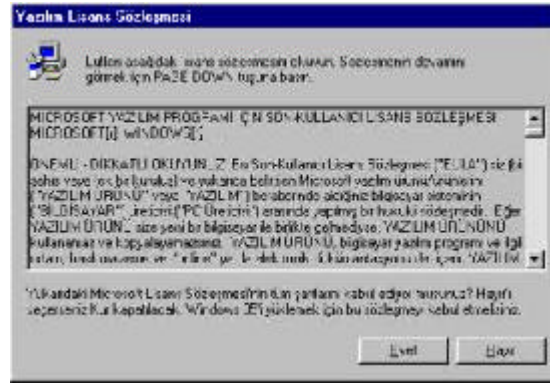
Yazılım Lisans Sözleşmesi

Lütfen aşağıdaki lisans sözleşmesini okuyun. Sözleşmenin devamını görmek için PAGE DOWN tuşuna basın.

MICROSOFT YAZILIM PROGRAMI İÇİN SON-KULLANICI LİSANS SÖZLEŞMESİ MICROSOFT(r) WINDOWS(r)

ÖNEMLİ - DİKKATLE OKUYUNUZ: Bu Son-Kullanıcı Lisans Sözleşmesi ("EULA") siz (bir şahıs veya tek bir kuruluş) ve yukarıda belirtilen Microsoft yazılım ürününün/ürünlerinin ("YAZILIM ÜRÜNÜ" veya "YAZILIM") beraberinde alındığı bilgisayar sisteminin ("BİLGİSAYAR") üreticisi ("PC Üreticisi") arasında yapılmış bir hukuki sözleşmedir. Eğer YAZILIM ÜRÜNÜ size yeni bir bilgisayar ile birlikte gelmediyse, YAZILIM ÜRÜNÜNÜ kullanamaz ve kopyalayamazsınız. YAZILIM ÜRÜNÜ, bilgisayar yazılım programı ve ilgili ortam, basılı materyaller ve "online" ya da elektronik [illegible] için YAZILIM

Yukarıdaki Microsoft Lisans Sözleşmesinin tüm şartlarını kabul ediyor musunuz? Hayır'ı seçerseniz Kur kapatılacak. Windows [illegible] yüklemek için bu sözleşmeyi kabul etmelisiniz.

Evet Hayır